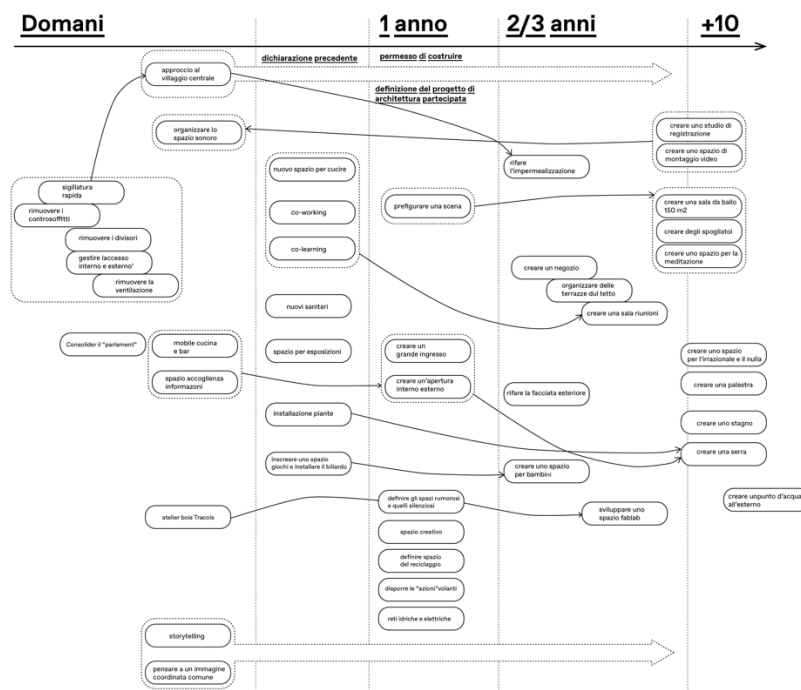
Domani

1 anno

2/3 anni

+10

dichiarazione precedente

permesso di costruire

definizione del progetto di architettura partecipata

approccio al villaggio centrale

organizzare lo spazio sonoro

rifare l'impermealizzazione

creare uno studio di registrazione

creare uno spazio di montaggio video

sigillatura rapida

rimuovere i controsoffitti

rimuovere i divisori

gestire laccesso interno e esterno'

rimuovere la ventilazione

nuovo spazio per cucire

co-working

co-learning

prefigurare una scena

creare una sala da ballo 150 m2

creare degli spogliatoi

creare uno spazio per la meditazione

creare un negozio

organizzare delle terrazze dul tetto

creare una sala riunioni

nuovi sanitari

Consolider il "parlament"

mobile cucina e bar

spazio accoglienza informazoni

spazio per esposizioni

creare un grande ingresso

creare un'apertura interno esterno

rifare la facciata esteriore

creare uno spazio per l'irrazionale e il nulla

creare una palestra

installazione piante

creare uno stagno

creare una serra

inscreare uno spazio giochi e installare il biliardo

creare uno spazio per bambini

atelier bois Tracols

definire gli spazi rumorosi e quelli silenziosi

sviluppare uno spazio fablab

creare unpunto d'acqua all'esterno

spazio creativo

definire spazio del reciclaggio

disporre le "azioni"volanti

reti idriche e elettriche

storytelling

pensare a un immagine coordinata comune